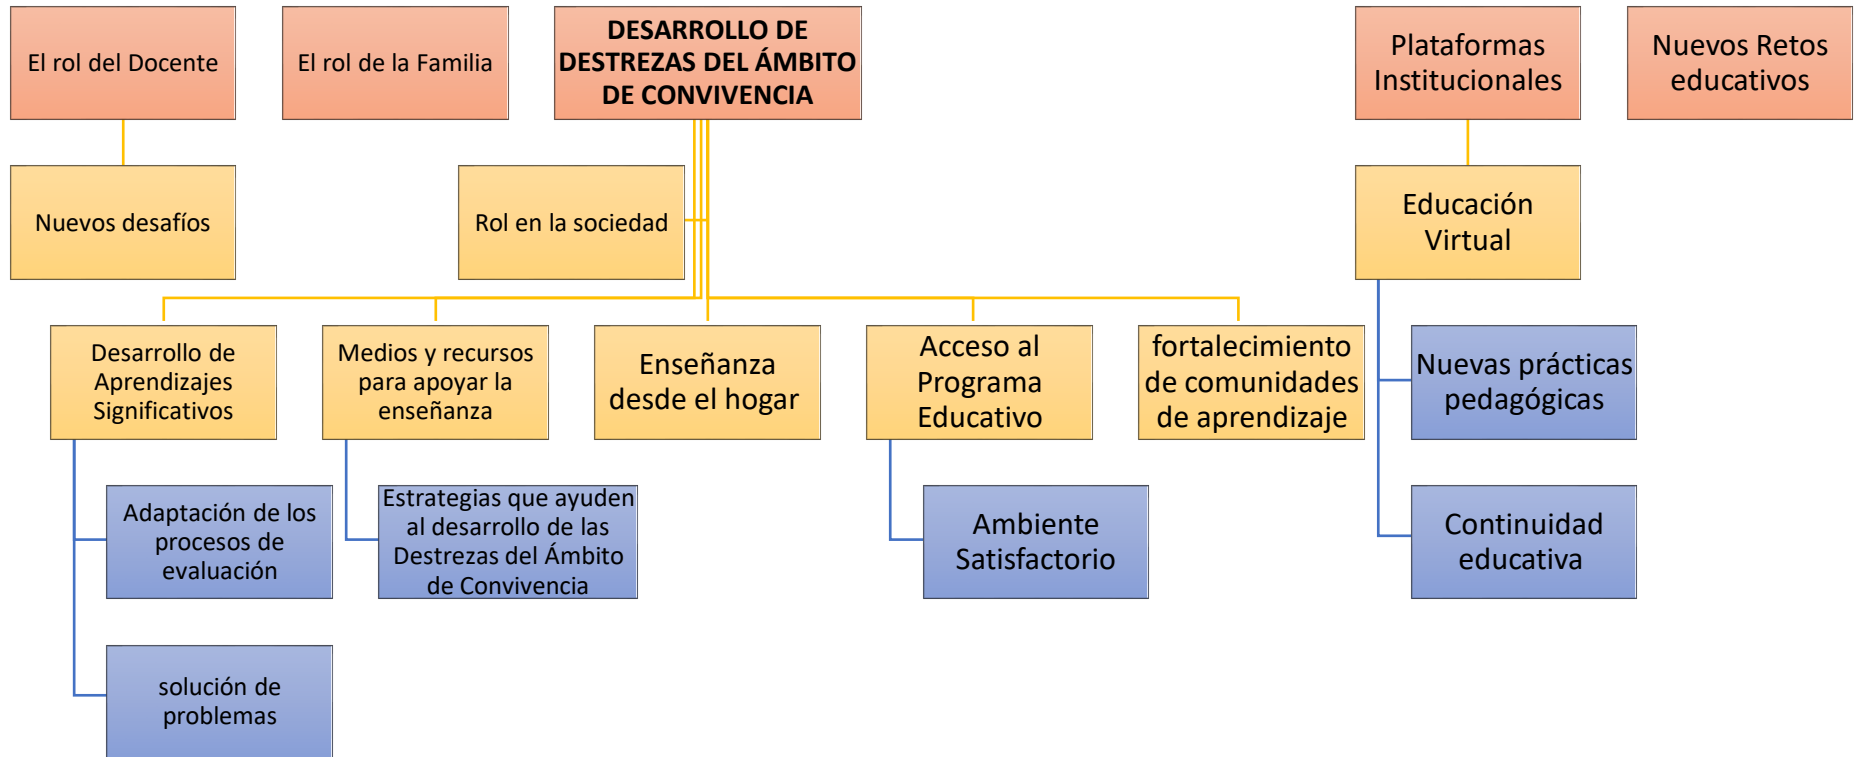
El rol del Docente

El rol de la Familia

DESARROLLO DE DESTREZAS DEL ÁMBITO DE CONVIVENCIA

Plataformas Institucionales

Nuevos Retos educativos

Nuevos desafíos

Rol en la sociedad

Educación Virtual

Desarrollo de Aprendizajes Significativos

Medios y recursos para apoyar la enseñanza

Enseñanza desde el hogar

Acceso al Programa Educativo

fortalecimiento de comunidades de aprendizaje

Nuevas prácticas pedagógicas

Adaptación de los procesos de evaluación

Estrategias que ayuden al desarrollo de las Destrezas del Ámbito de Convivencia

Ambiente Satisfactorio

Continuidad educativa

solución de problemas